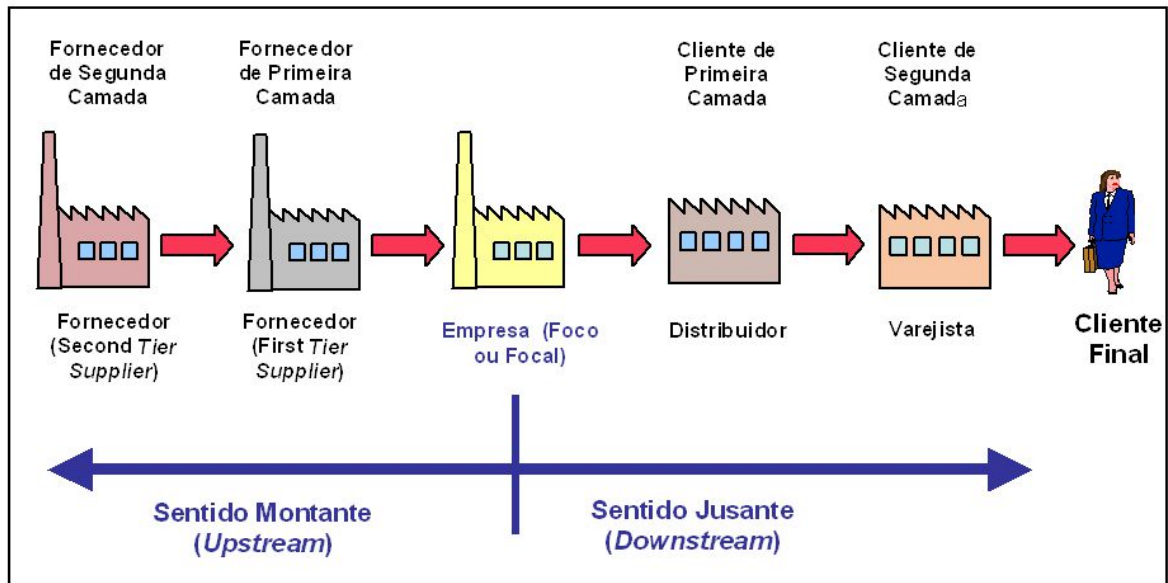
Fornecedor de Segunda Camada

Fornecedor de Primeira Camada

Cliente de Primeira Camada

Cliente de Segunda Camada

Fornecedor (Second *Tier Supplier*)

Fornecedor (First *Tier Supplier*)

Empresa (Foco ou Focal)

Distribuidor

Varejista

Cliente Final

Sentido Montante (*Upstream*)

Sentido Jusante (*Downstream*)